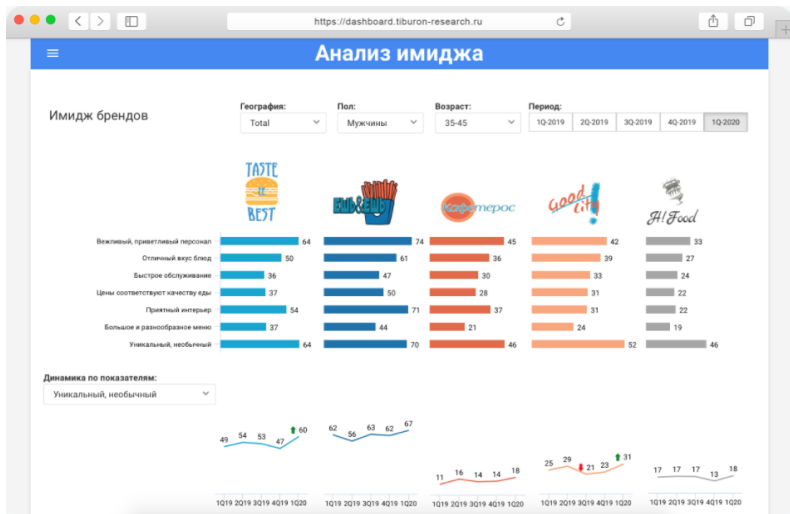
https://dashboard.tiburon-research.ru

Анализ имиджа

Имидж брендов

География:
Total

Пол:
Мужчины

Возраст:
35-45

Период:
1Q-2019 2Q-2019 3Q-2019 4Q-2019 1Q-2020

TASTE IT BEST

Kofeмерос

Good City

Hi Food

| | | | | | |
|---|---|---|---|---|---|
| Вежливый, приветливый персонал | 64 | 74 | 45 | 42 | 33 |
| Отличный вкус блюд | 50 | 61 | 36 | 39 | 27 |
| Быстрое обслуживание | 36 | 47 | 30 | 33 | 24 |
| Цены соответствуют качеству еды | 37 | 50 | 28 | 31 | 22 |
| Приятный интерьер | 54 | 71 | 37 | 31 | 22 |
| Большое и разнообразное меню | 37 | 44 | 21 | 24 | 19 |
| Уникальный, необычный | 64 | 70 | 46 | 52 | 46 |

Динамика по показателям:
Уникальный, необычный

49 54 53 47 60
1Q19 2Q19 3Q19 4Q19 1Q20

62 56 63 62 67
1Q19 2Q19 3Q19 4Q19 1Q20

11 16 14 14 18
1Q19 2Q19 3Q19 4Q19 1Q20

25 29 21 23 31
1Q19 2Q19 3Q19 4Q19 1Q20

17 17 17 13 18
1Q19 2Q19 3Q19 4Q19 1Q20